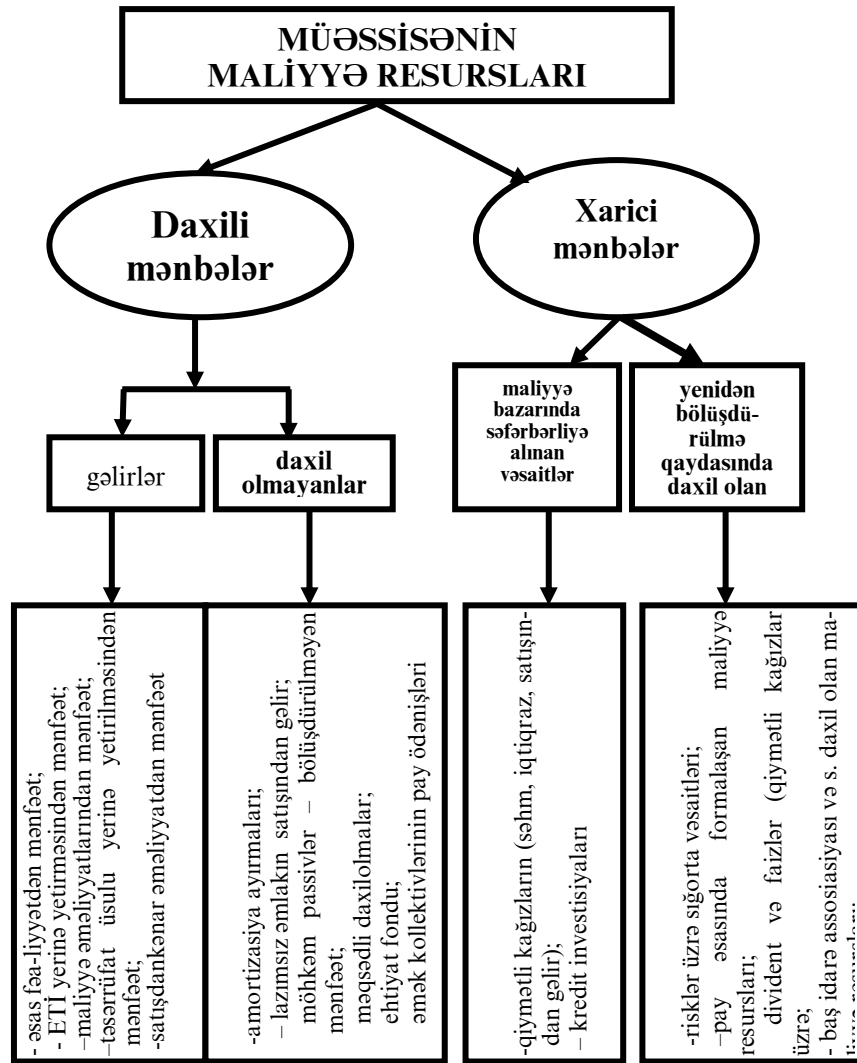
MÜƏSSİSƏNİN MALİYYƏ RESURSLARI

Daxili mənbələr

Xarici mənbələr

gəlirlər

daxil olmayanlar

maliyyə bazarında səfərbərliyə alınan vəsaitlər

yenidən bölüşdürülmə qaydasında daxil olan

- əsas fəa-liyyətdən mənfəət;
- ETİ yerinə yetirməsindən mənfəət;
–maliyyə əməliyyatlarından mənfəət;
–təsərrüfat üsulu yerinə yetirilməsindən mənfəət;
-satışdankənar əməliyyatdan mənfəət

-amortizasiya ayırmaları;
– lazımsız əmlakın satışından gəlir;
möhkəm passivlər – bölüşdürülməyən mənfəət;
məqsədli daxilolmalar;
ehtiyat fondu;
əmək kollektivlərinin pay ödənişləri

-qiymətli kağızların (səhm, iqtiqraz, satışından gəlir);
– kredit investisiyaları

-risklər üzrə sığorta vəsaitləri;
–pay əsasında formalaşan maliyyə resursları;
divident və faizlər (qiymətli kağızlar üzrə;
- baş idarə assosiasiyası və s. daxil olan ma-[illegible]